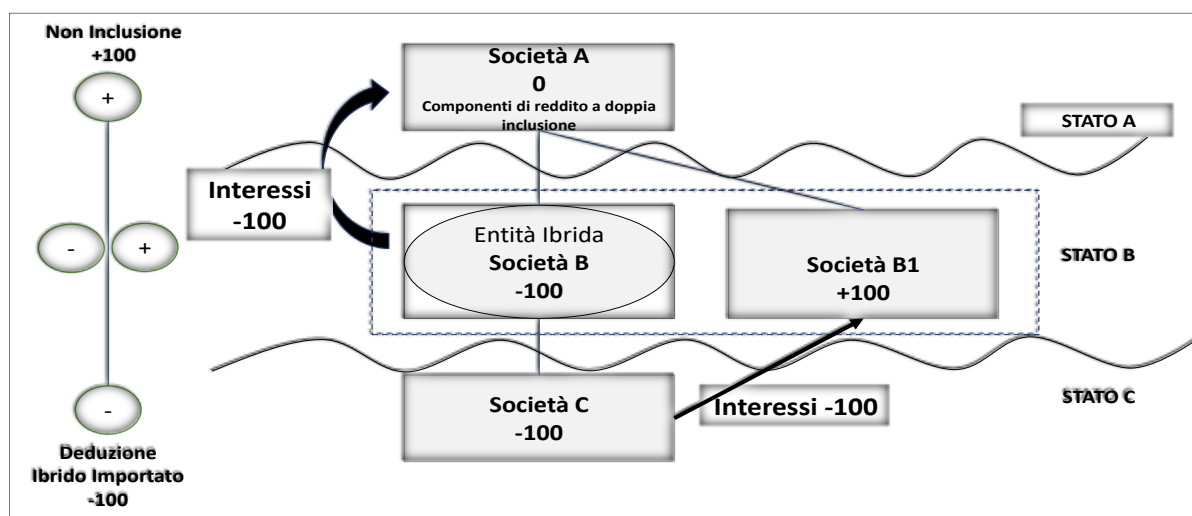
Non Inclusione
+100

+

-

+

-

Deduzione
Ibrido Importato
-100

Società A
0
Componenti di reddito a doppia inclusione

STATO A

Interessi
-100

Entità Ibrida
Società B
-100

Società B1
+100

STATO B

Società C
-100

Interessi -100

STATO C